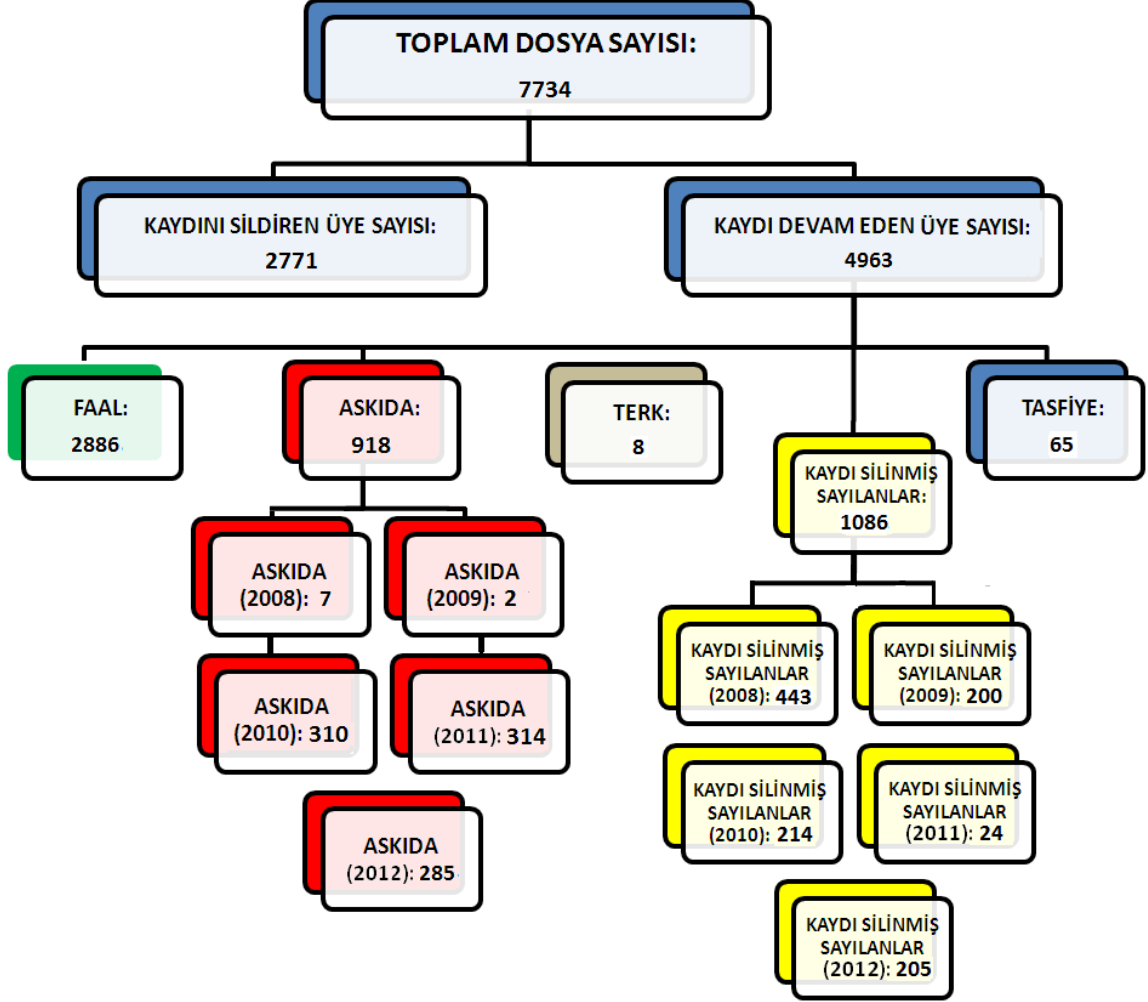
TOPLAM DOSYA SAYISI:
7734

KAYDINI SİLDİREN ÜYE SAYISI:
2771

KAYDI DEVAM EDEN ÜYE SAYISI:
4963

FAAL:
2886

ASKIDA:
918

TERK:
8

TASFİYE:
65

KAYDI SİLİNMİŞ SAYILANLAR:
1086

ASKIDA (2008): 7

ASKIDA (2009): 2

ASKIDA (2010): 310

ASKIDA (2011): 314

ASKIDA (2012): 285

KAYDI SİLİNMİŞ SAYILANLAR (2008): 443

KAYDI SİLİNMİŞ SAYILANLAR (2009): 200

KAYDI SİLİNMİŞ SAYILANLAR (2010): 214

KAYDI SİLİNMİŞ SAYILANLAR (2011): 24

KAYDI SİLİNMİŞ SAYILANLAR (2012): 205